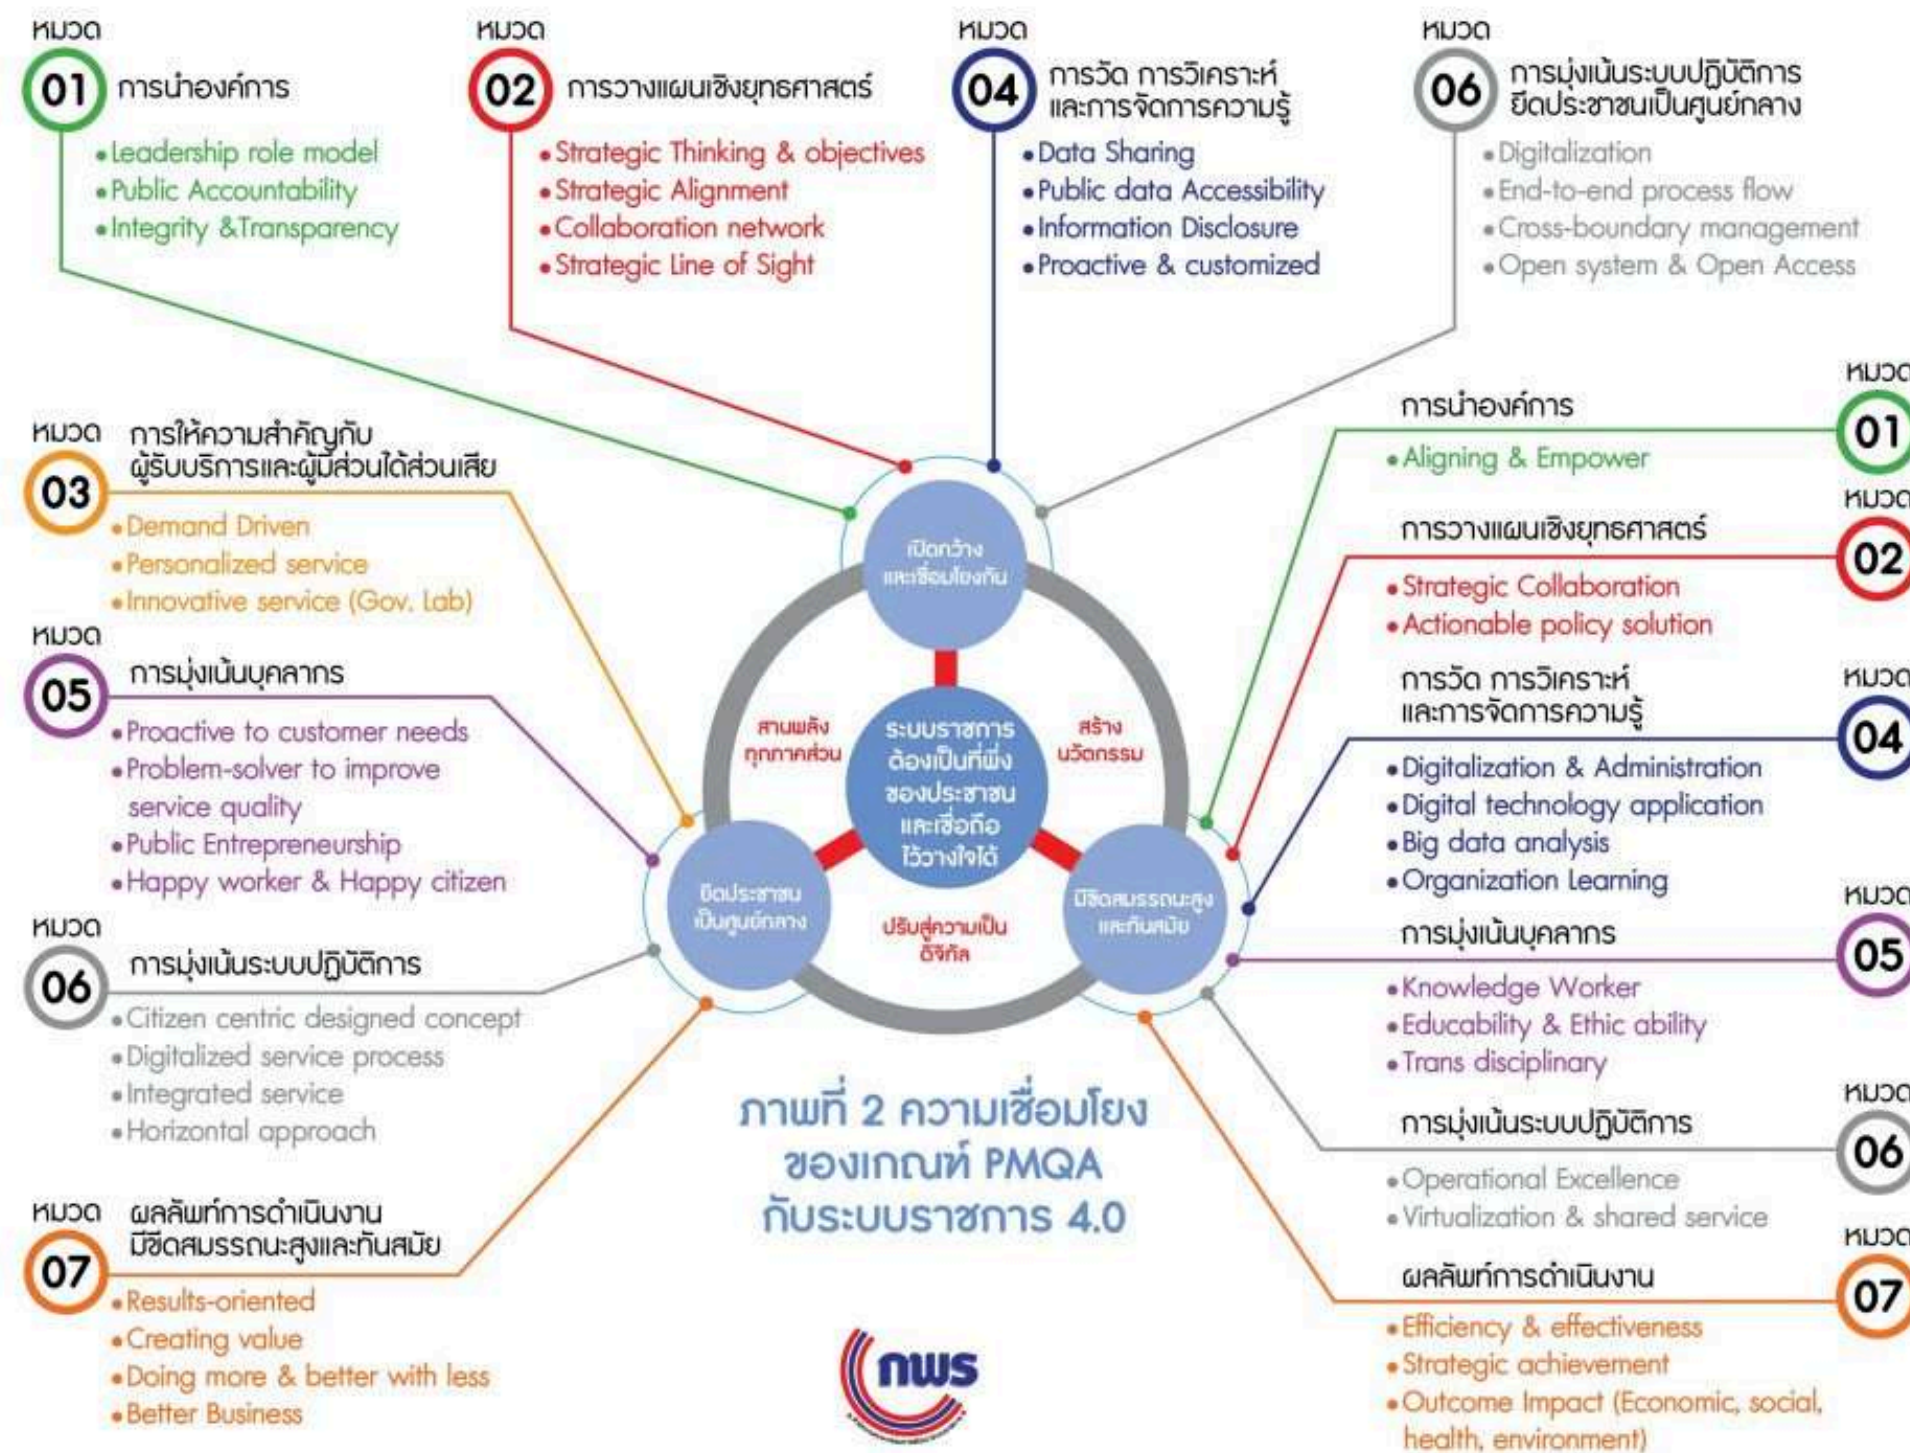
หมวด 01 การนำองค์การ
• Leadership role model
• Public Accountability
• Integrity &Transparency

หมวด 02 การวางแผนเชิงยุทธศาสตร์
• Strategic Thinking & objectives
• Strategic Alignment
• Collaboration network
• Strategic Line of Sight

หมวด 04 การวัด การวิเคราะห์ และการจัดการความรู้
• Data Sharing
• Public data Accessibility
• Information Disclosure
• Proactive & customized

หมวด 06 การมุ่งเน้นระบบปฏิบัติการ ยึดประชาชนเป็นศูนย์กลาง
• Digitalization
• End-to-end process flow
• Cross-boundary management
• Open system & Open Access

หมวด 03 การให้ความสำคัญกับผู้รับบริการและผู้มีส่วนได้ส่วนเสีย
• Demand Driven
• Personalized service
• Innovative service (Gov. Lab)

หมวด 05 การมุ่งเน้นบุคลากร
• Proactive to customer needs
• Problem-solver to improve service quality
• Public Entrepreneurship
• Happy worker & Happy citizen

หมวด 06 การมุ่งเน้นระบบปฏิบัติการ
• Citizen centric designed concept
• Digitalized service process
• Integrated service
• Horizontal approach

หมวด 07 ผลลัพธ์การดำเนินงาน มีขีดสมรรถนะสูงและทันสมัย
• Results-oriented
• Creating value
• Doing more & better with less
• Better Business

เปิดกว้างและเชื่อมโยงกัน
สานพลังทุกภาคส่วน
สร้างนวัตกรรม
ระบบราชการต้องเป็นที่พึ่งของประชาชนและเชื่อถือไว้วางใจได้
ยึดประชาชนเป็นศูนย์กลาง
มีขีดสมรรถนะสูงและทันสมัย
ปรับสู่ความเป็นดิจิทัล

ภาพที่ 2 ความเชื่อมโยงของเกณฑ์ PMQA กับระบบราชการ 4.0

nws

หมวด 01 การนำองค์การ
• Aligning & Empower

หมวด 02 การวางแผนเชิงยุทธศาสตร์
• Strategic Collaboration
• Actionable policy solution

หมวด 04 การวัด การวิเคราะห์ และการจัดการความรู้
• Digitalization & Administration
• Digital technology application
• Big data analysis
• Organization Learning

หมวด 05 การมุ่งเน้นบุคลากร
• Knowledge Worker
• Educability & Ethic ability
• Trans disciplinary

หมวด 06 การมุ่งเน้นระบบปฏิบัติการ
• Operational Excellence
• Virtualization & shared service

หมวด 07 ผลลัพธ์การดำเนินงาน
• Efficiency & effectiveness
• Strategic achievement
• Outcome Impact (Economic, social, health, environment)